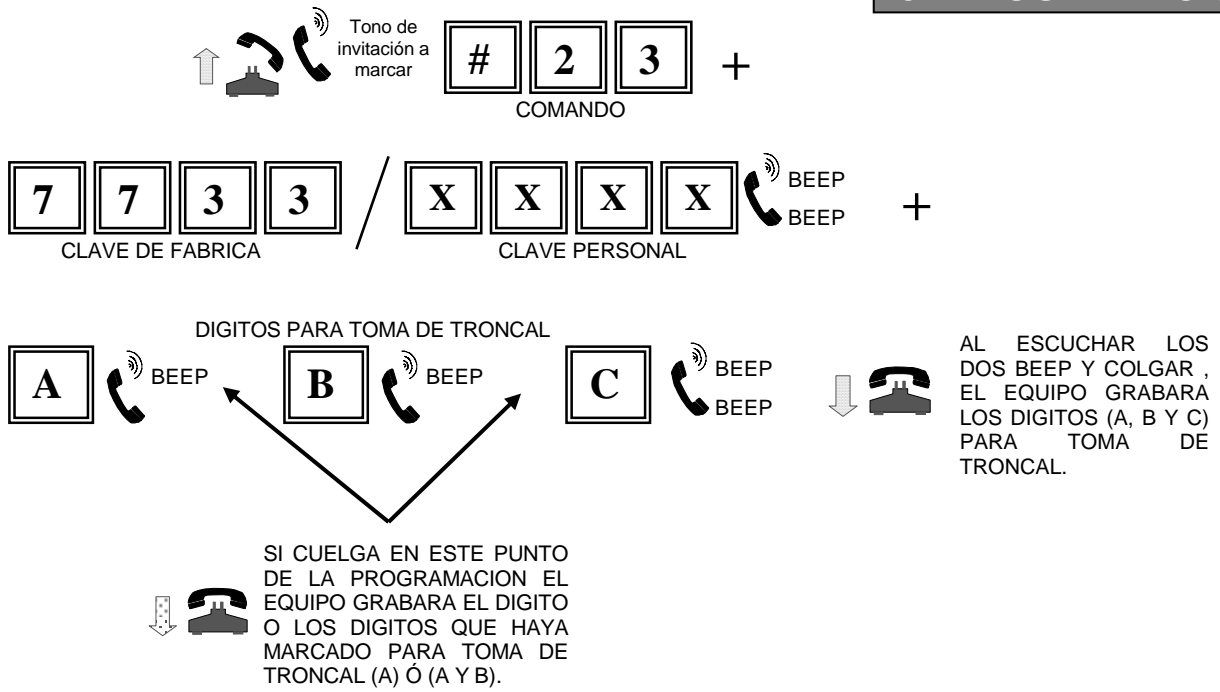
Tono de invitación a marcar

# 2 3 +

COMANDO

7 7 3 3 / X X X X BEEP BEEP +

CLAVE DE FABRICA

CLAVE PERSONAL

DIGITOS PARA TOMA DE TRONCAL

A BEEP B BEEP C BEEP BEEP

AL ESCUCHAR LOS DOS BEEP Y COLGAR , EL EQUIPO GRABARA LOS DIGITOS (A, B Y C) PARA TOMA DE TRONCAL.

SI CUELGA EN ESTE PUNTO DE LA PROGRAMACION EL EQUIPO GRABARA EL DIGITO O LOS DIGITOS QUE HAYA MARCADO PARA TOMA DE TRONCAL (A) Ó (A Y B).